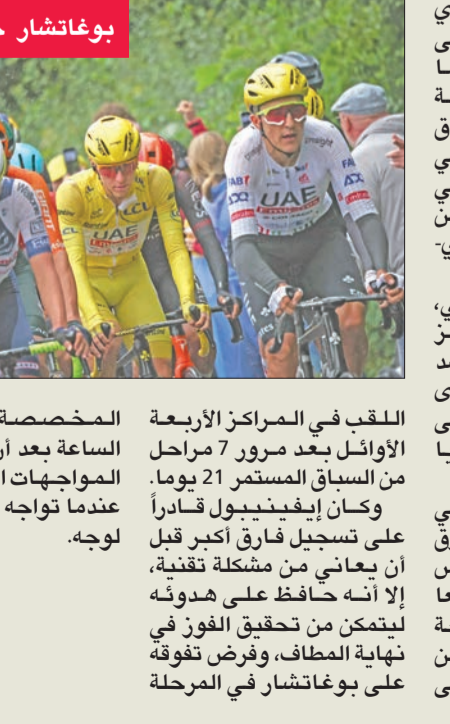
بوغاتشار

اللقب في المراكز الأربعة الأوائل بعد مرور 7 مراحل من السباق المستمر 21 يوما.

وكان إيفينيبول قادراً على تسجيل فارق أكبر قبل أن يعاني من مشكلة تقنية، إلا أنه حافظ على هدوئه ليتمكن من تحقيق الفوز في نهاية المطاف، وفرض تفوقه على بوغاتشار في المرحلة

المخصصة الساعة بعد أ المواجهات ا عندما تواجه لوجه.